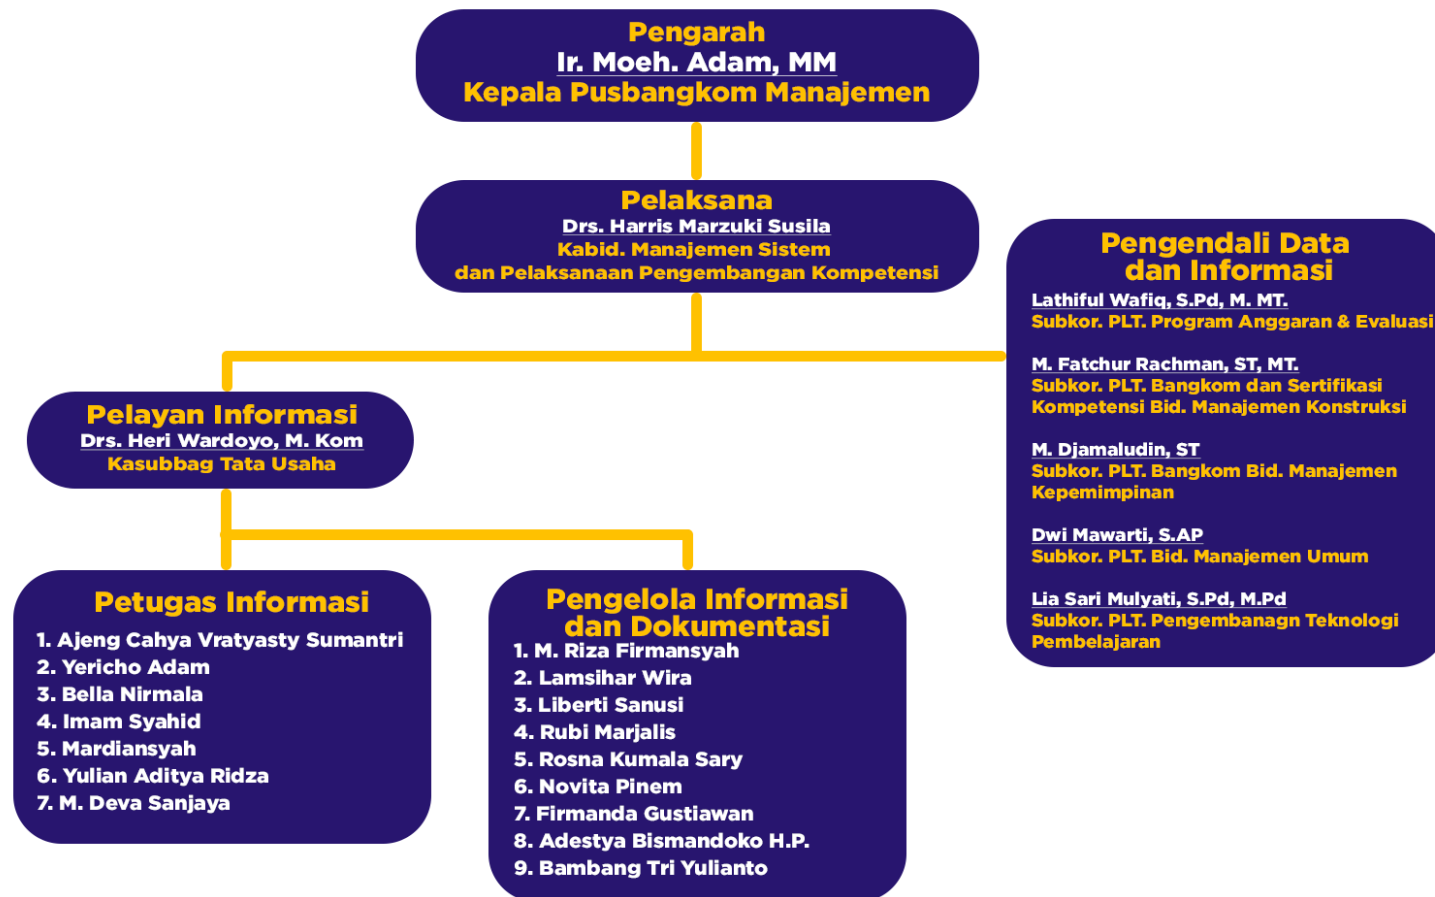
Pengarah
Ir. Moeh. Adam, MM
Kepala Pusbangkom Manajemen

Pelaksana
Drs. Harris Marzuki Susila
Kabid. Manajemen Sistem
dan Pelaksanaan Pengembangan Kompetensi

Pengendali Data
dan Informasi
Lathiful Wafiq, S.Pd, M. MT.
Subkor. PLT. Program Anggaran & Evaluasi

M. Fatchur Rachman, ST, MT.
Subkor. PLT. Bangkom dan Sertifikasi Kompetensi Bid. Manajemen Konstruksi

M. Djamaludin, ST
Subkor. PLT. Bangkom Bid. Manajemen Kepemimpinan

Dwi Mawarti, S.AP
Subkor. PLT. Bid. Manajemen Umum

Lia Sari Mulyati, S.Pd, M.Pd
Subkor. PLT. Pengembanagn Teknologi Pembelajaran

Pelayan Informasi
Drs. Heri Wardoyo, M. Kom
Kasubbag Tata Usaha

Petugas Informasi
1. Ajeng Cahya Vratyasty Sumantri
2. Yericho Adam
3. Bella Nirmala
4. Imam Syahid
5. Mardiansyah
6. Yulian Aditya Ridza
7. M. Deva Sanjaya

Pengelola Informasi
dan Dokumentasi
1. M. Riza Firmansyah
2. Lamsihar Wira
3. Liberti Sanusi
4. Rubi Marjalis
5. Rosna Kumala Sary
6. Novita Pinem
7. Firmanda Gustiawan
8. Adestya Bismandoko H.P.
9. Bambang Tri Yulianto